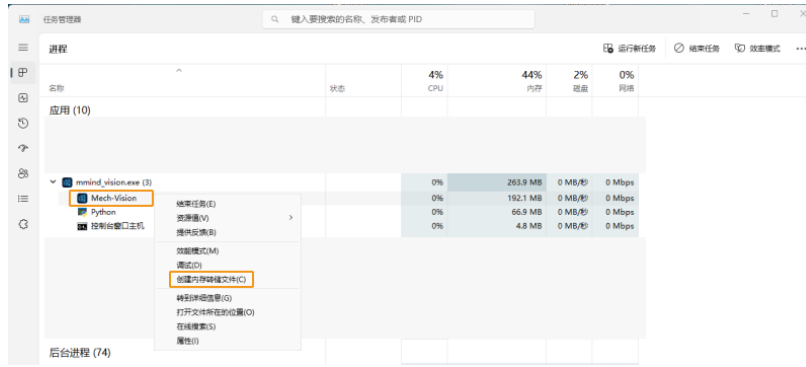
任务管理器

键入要搜索的名称、发布者或 PID

进程

运行新任务 结束任务 效率模式 ...

| 名称 | 状态 | 4% CPU | 44% 内存 | 2% 磁盘 | 0% 网络 |
|---|---|---|---|---|---|
| 应用 (10) | | | | | |
| mmind_vision.exe (3) | | 0% | 263.9 MB | 0 MB/秒 | 0 Mbps |
| Mech-Vision | | 0% | 192.1 MB | 0 MB/秒 | 0 Mbps |
| Python | | 0% | 66.9 MB | 0 MB/秒 | 0 Mbps |
| 控制台窗口主机 | | 0% | 4.8 MB | 0 MB/秒 | 0 Mbps |
| 后台进程 (74) | | | | | |

结束任务(E)
资源值(V)
提供反馈(B)
效率模式(M)
调试(D)
创建内存转储文件(C)
转到详细信息(G)
打开文件所在的位置(O)
在线搜索(S)
属性(I)